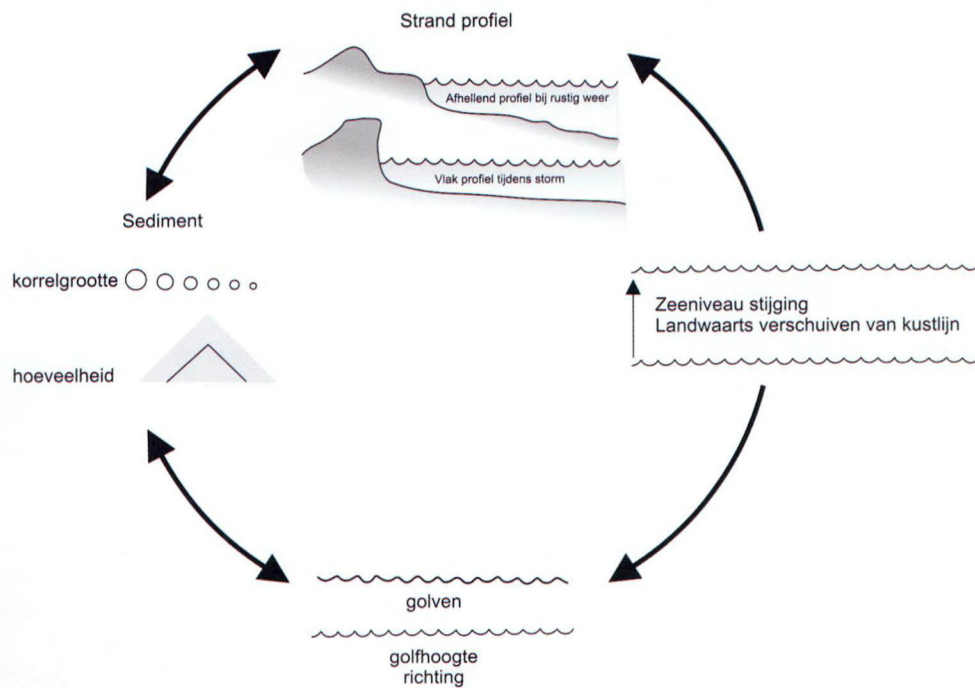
Strand profiel

Afhellend profiel bij rustig weer

Vlak profiel tijdens storm

Sediment

korrelgrootte

hoeveelheid

Zeeniveau stijging
Landwaarts verschuiven van kustlijn

golven

golfhoogte
richting